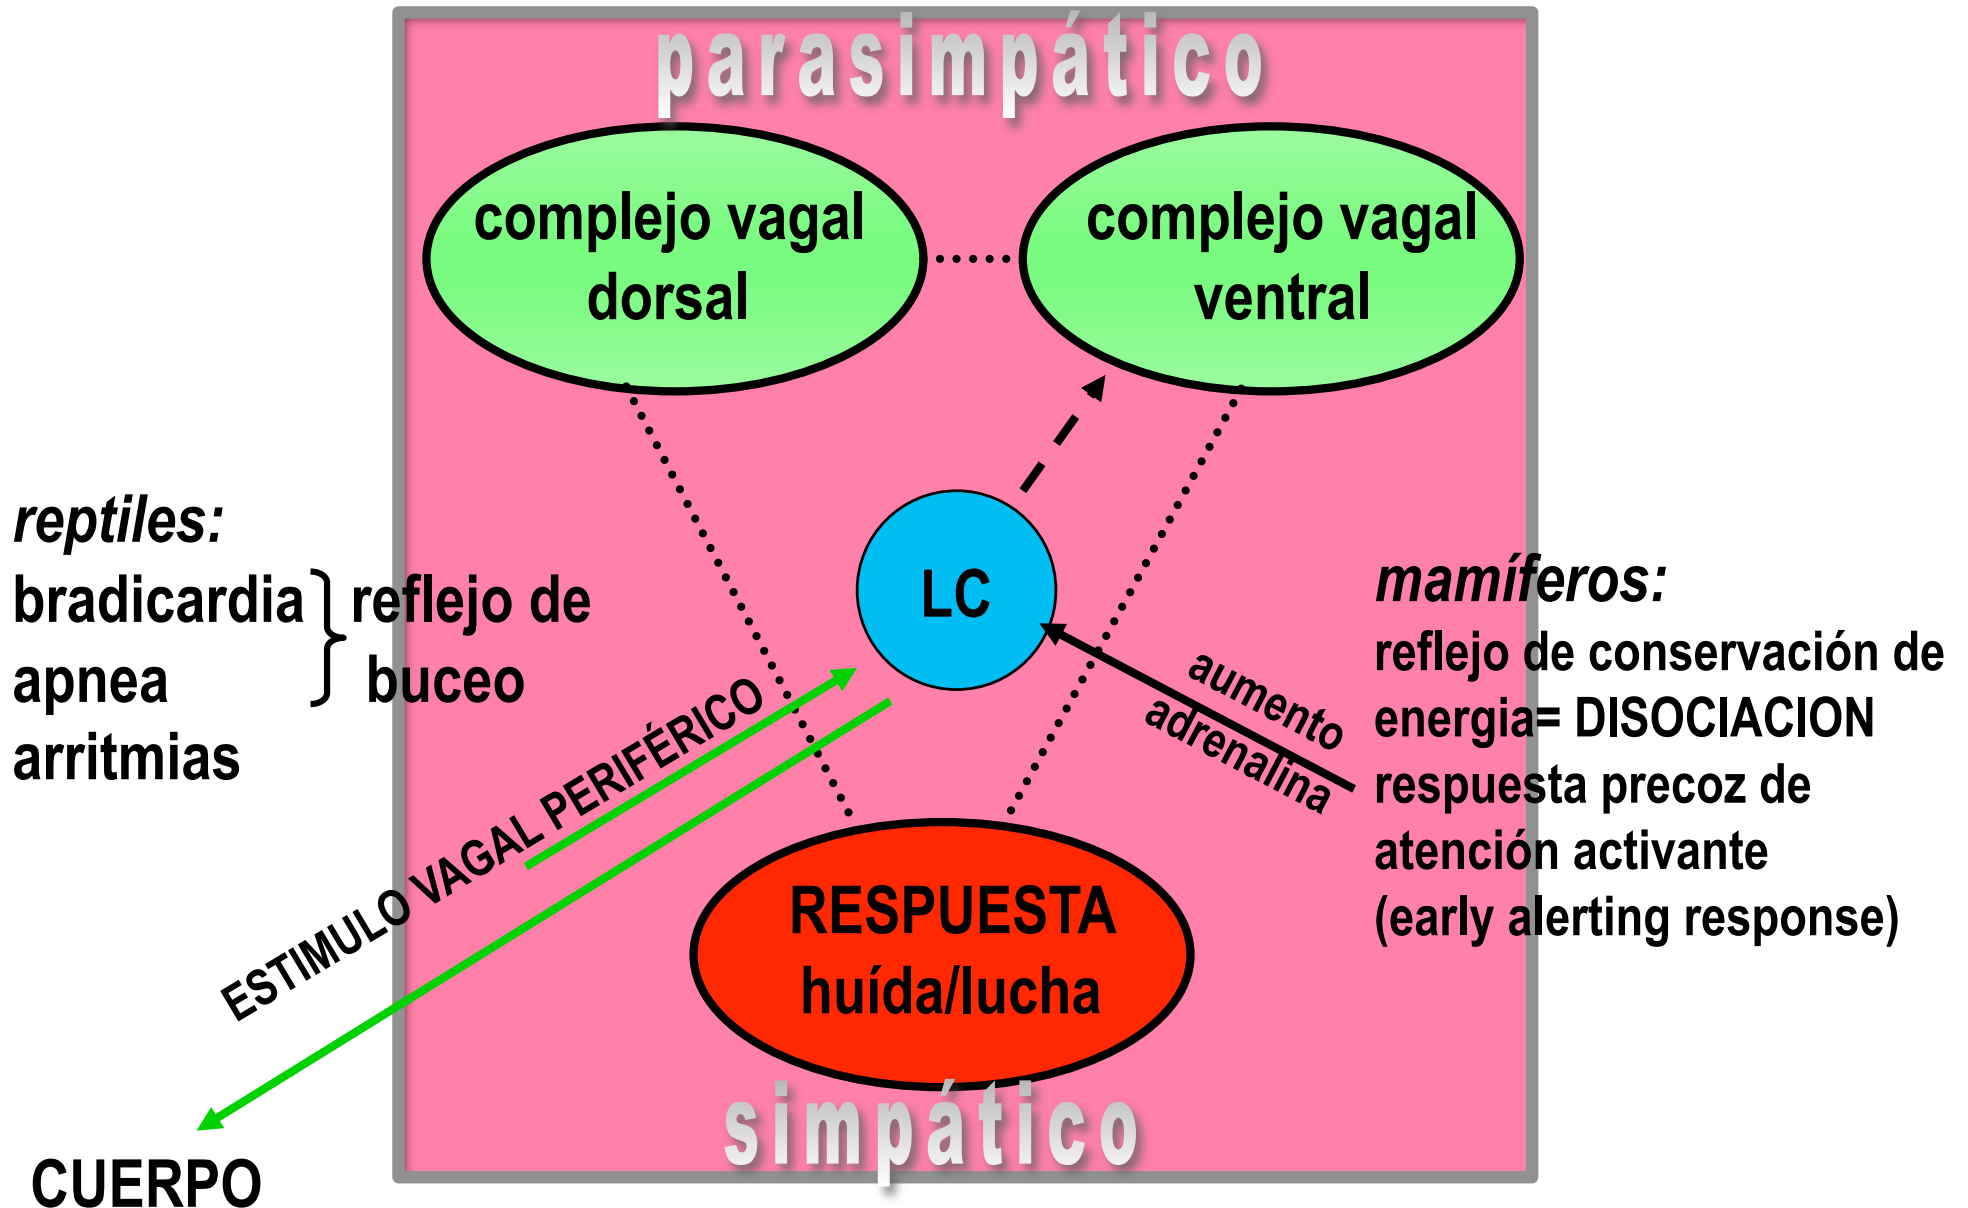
parasimpático

complejo vagal dorsal

complejo vagal ventral

reptiles:
bradicardia
apnea
arritmias

reflejo de buceo

LC

aumento adrenalina

mamíferos:
reflejo de conservación de energia= DISOCIACION
respuesta precoz de atención activante
(early alerting response)

ESTIMULO VAGAL PERIFÉRICO

RESPUESTA
huída/lucha

simpático

CUERPO